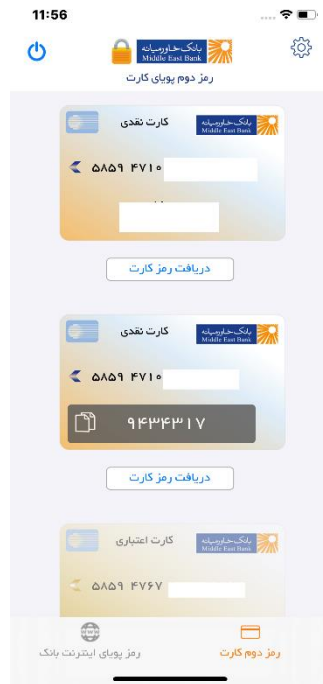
11:56

بانک خاورمیانه
Middle East Bank

رمز دوم پویای کارت

بانک خاورمیانه
Middle East Bank
کارت نقدی

۵۸۵۹ ۴۷۱۰

دریافت رمز کارت

بانک خاورمیانه
Middle East Bank
کارت نقدی

۵۸۵۹ ۴۷۱۰

۹۴۳۴۳۱۷

دریافت رمز کارت

بانک خاورمیانه
Middle East Bank
کارت اعتباری

۵۸۵۹ ۴۷۶۷

رمز دوم کارت

رمز پویای اینترنت بانک